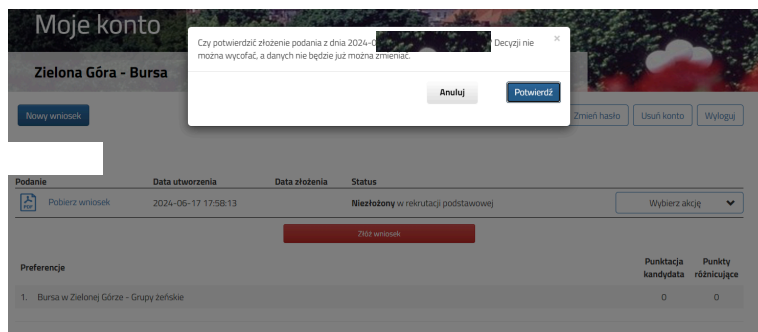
Moje konto

Zielona Góra - Bursa

Czy potwierdzić złożenie podania z dnia 2024-0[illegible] Decyzji nie można wycofać, a danych nie będzie już można zmieniać.

×

Anuluj

Potwierdź

Nowy wniosek

Zmień hasło

Usuń konto

Wyloguj

| Podanie | Data utworzenia | Data złożenia | Status | |
|---|---|---|---|---|
| PDF Pobierz wniosek | 2024-06-17 17:58:13 | | **Niezłożony** w rekrutacji podstawowej | Wybierz akcję |

Złóż wniosek

| Preferencje | Punktacja kandydata | Punkty różnicujące |
|---|---|---|
| 1. Bursa w Zielonej Górze - Grupy żeńskie | 0 | 0 |